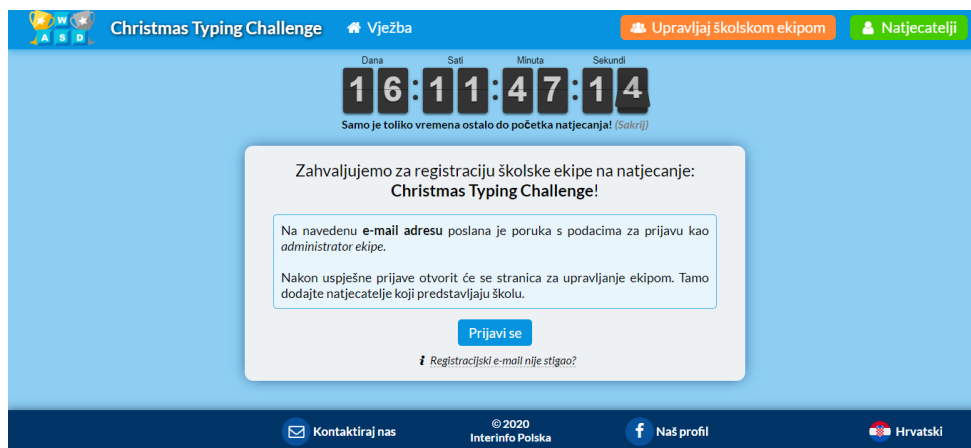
Q W A S D Christmas Typing Challenge Vježba Upravljaj školskom ekipom Natjecatelji

Dana Sati Minuta Sekundi
16 : 11 : 47 : 14

Samo je toliko vremena ostalo do početka natjecanja! (Sakrij)

Zahvaljujemo za registraciju školske ekipe na natjecanje: **Christmas Typing Challenge**!

Na navedenu **e-mail adresu** poslana je poruka s podacima za prijavu kao *administrator ekipe*.

Nakon uspješne prijave otvorit će se stranica za upravljanje ekipom. Tamo dodajte natjecatelje koji predstavljaju školu.

Prijavi se

Registracijski e-mail nije stigao?

Kontaktiraj nas © 2020 Interinfo Polska Naš profil Hrvatski